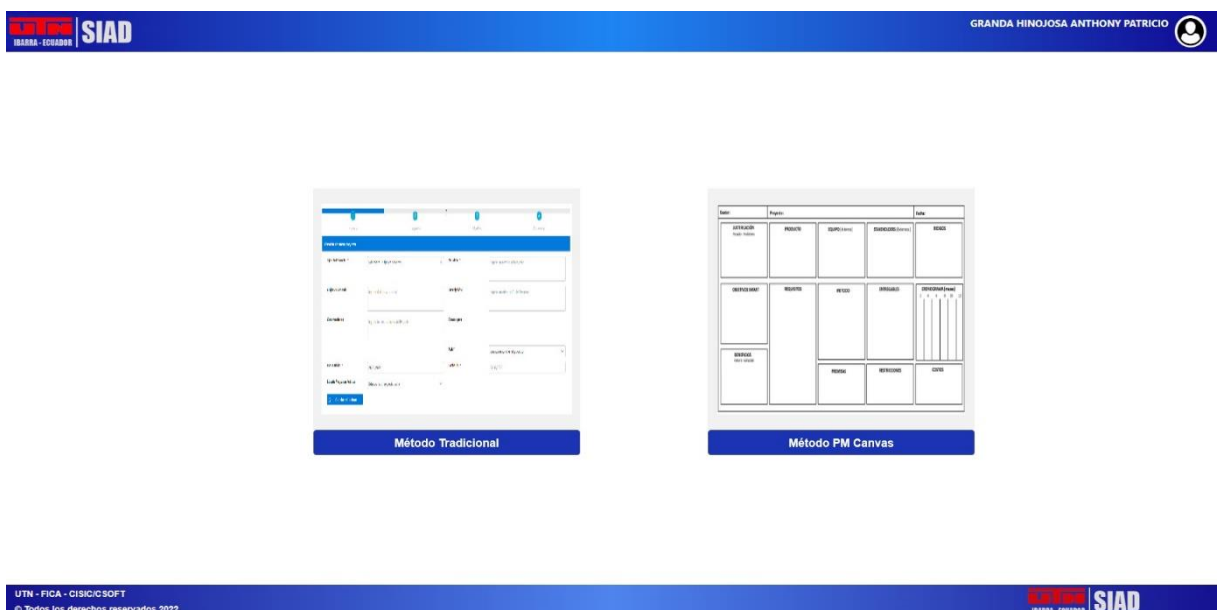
UTN IBARRA - ECUADOR SIAD

GRANDA HINOJOSA ANTHONY PATRICIO

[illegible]

Método Tradicional

| Gestor: | Proyecto: | Fecha: |
|---|---|---|

JUSTIFICACIÓN

PRODUCTO

EQUIPO (Interno)

STAKEHOLDERS (Externos)

RIESGOS

OBJETIVOS SMART

REQUISITOS

HITOS

ENTREGABLES

CRONOGRAMA (meses)

BENEFICIOS

PREMISAS

RESTRICCIONES

COSTOS

Método PM Canvas

UTN - FICA - CISIC/CSOFT
© Todos los derechos reservados 2022

UTN IBARRA - ECUADOR SIAD